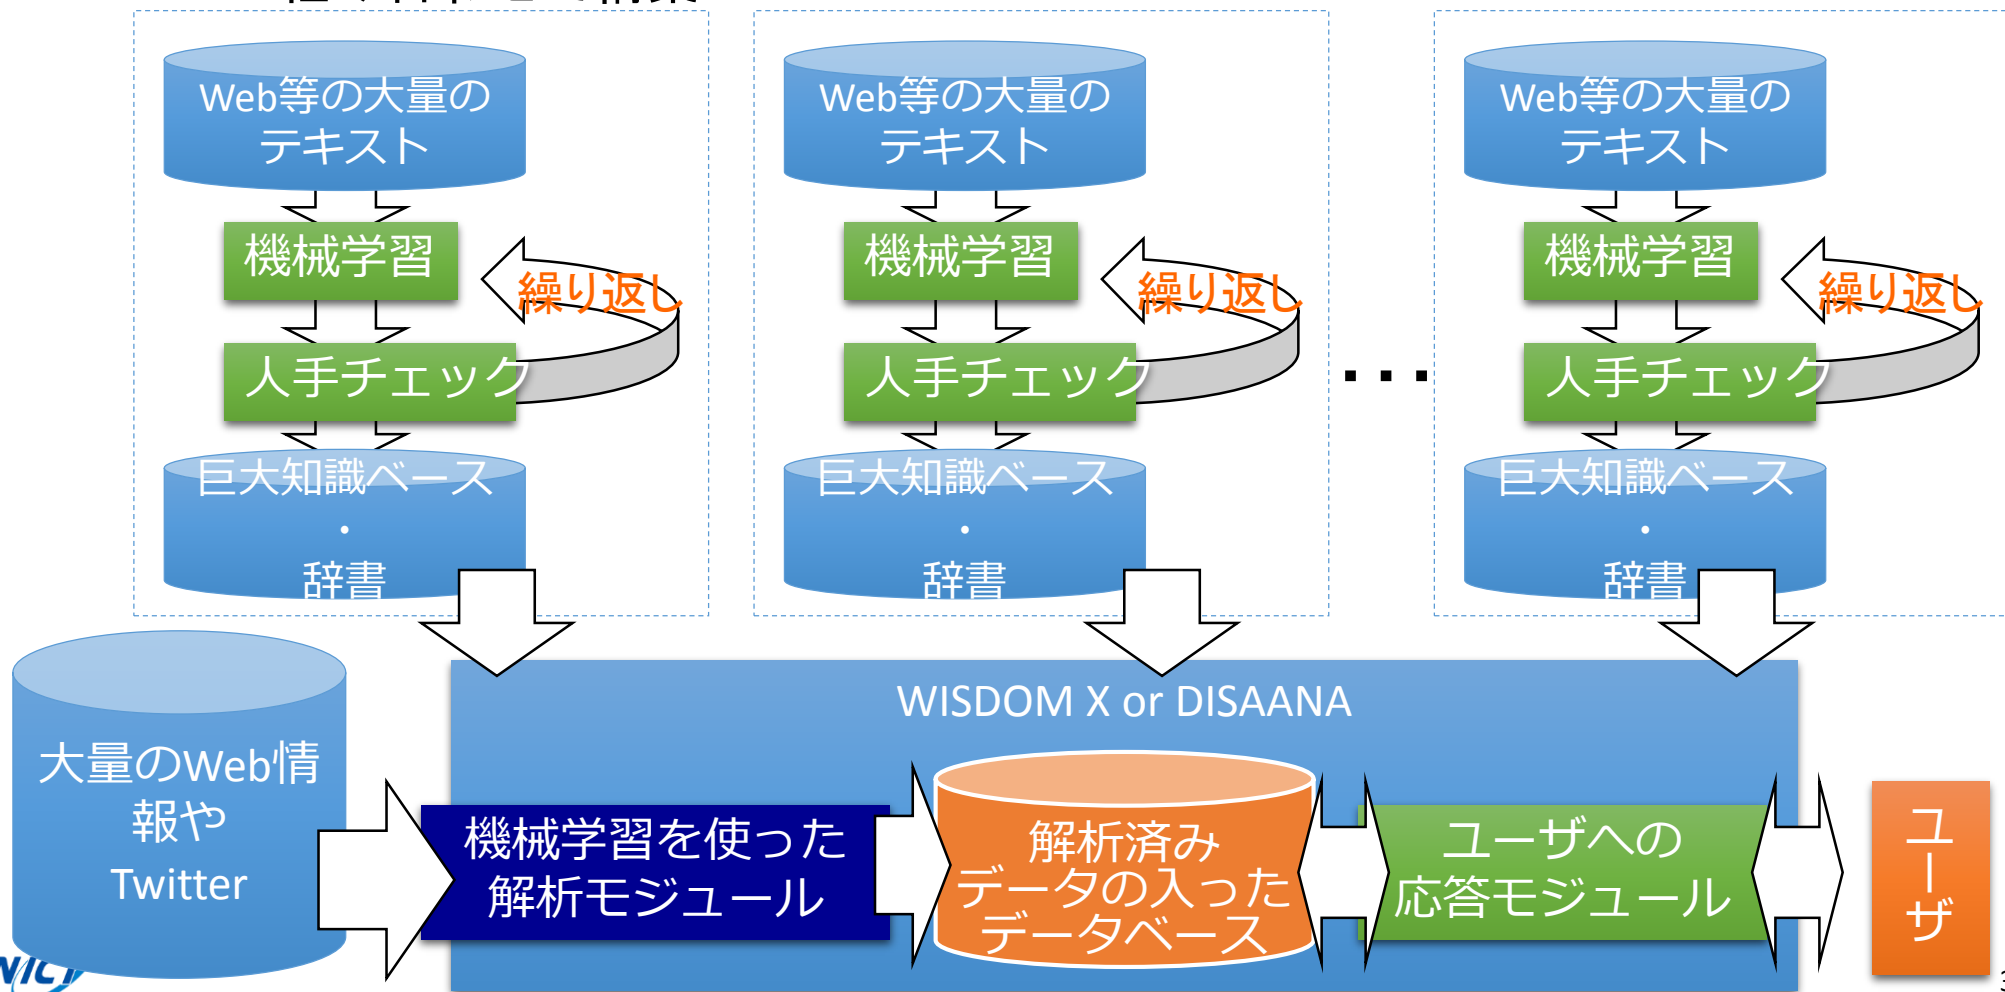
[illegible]

Web等の大量のテキスト

機械学習

繰り返し

人手チェック

巨大知識ベース・辞書

Web等の大量のテキスト

機械学習

繰り返し

人手チェック

巨大知識ベース・辞書

・・・

Web等の大量のテキスト

機械学習

繰り返し

人手チェック

巨大知識ベース・辞書

大量のWeb情報やTwitter

WISDOM X or DISAANA

機械学習を使った解析モジュール

解析済みデータの入ったデータベース

ユーザへの応答モジュール

ユーザ

NICT

3